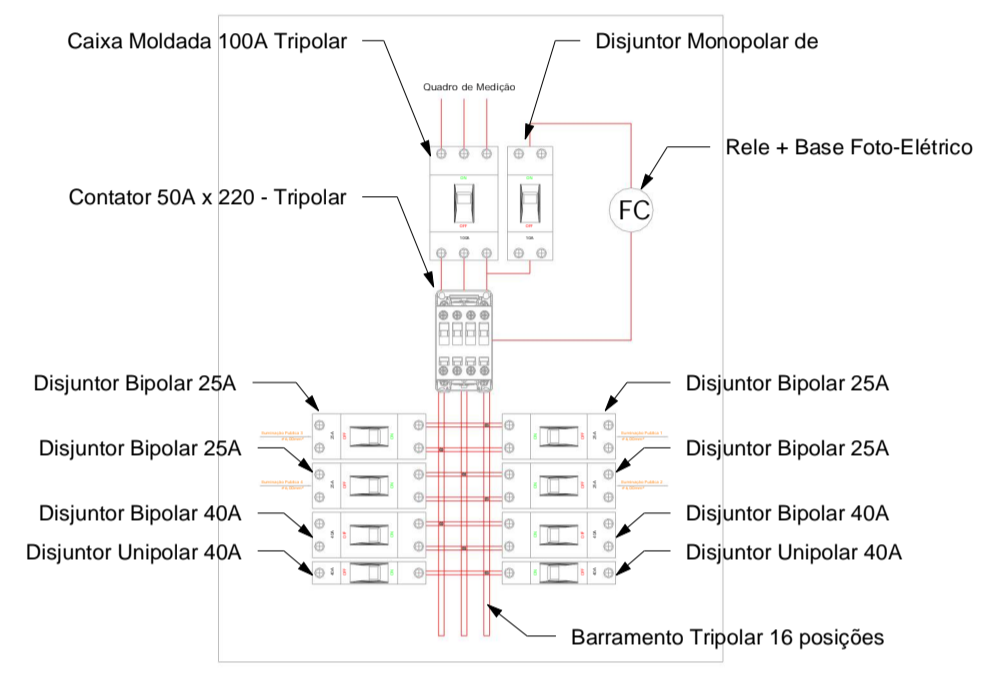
Caixa Moldada 100A Tripolar

Disjuntor Monopolar de

Quadro de Medição

Rele + Base Foto-Elétrico

FC

Contator 50A x 220 - Tripolar

Disjuntor Bipolar 25A

Disjuntor Bipolar 25A

Disjuntor Bipolar 25A

Disjuntor Bipolar 25A

Disjuntor Bipolar 40A

Disjuntor Bipolar 40A

Disjuntor Unipolar 40A

Disjuntor Unipolar 40A

Barramento Tripolar 16 posições